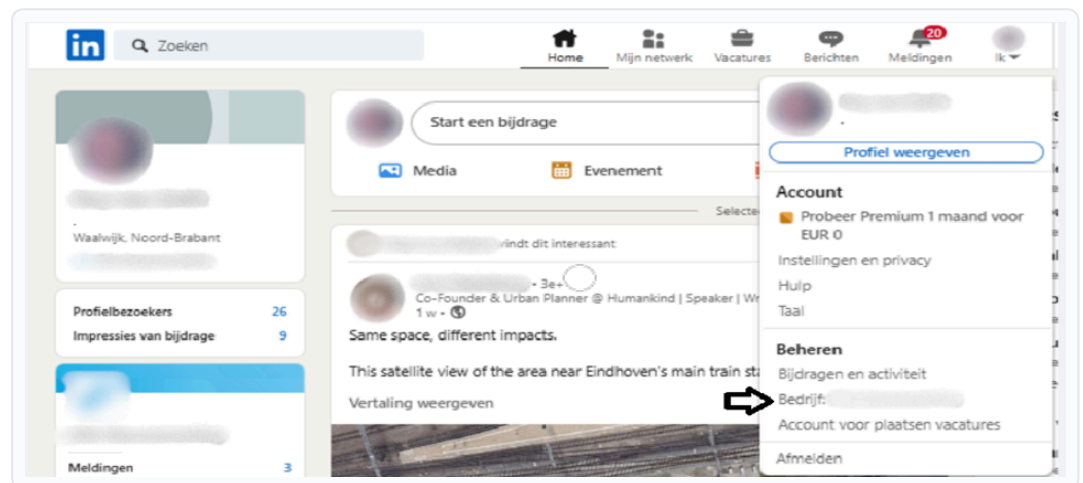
in Zoeken

Home Mijn netwerk Vacatures Berichten 20 Meldingen Ik

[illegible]
.
Waalwijk, Noord-Brabant
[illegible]

Profielbezoekers 26
Impressies van bijdrage 9

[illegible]

Meldingen 3

Start een bijdrage

Media Evenement

Selecte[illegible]

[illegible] vindt dit interessant

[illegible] • 3e+
Co-Founder & Urban Planner @ Humankind | Speaker | Wr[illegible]
1 w • 

Same space, different impacts.

This satellite view of the area near Eindhoven's main train sta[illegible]

Vertaling weergeven

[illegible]
.
Profiel weergeven

Account
Probeer Premium 1 maand voor EUR 0
Instellingen en privacy
Hulp
Taal

Beheren
Bijdragen en activiteit
Bedrijf: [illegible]
Account voor plaatsen vacatures

Afmelden